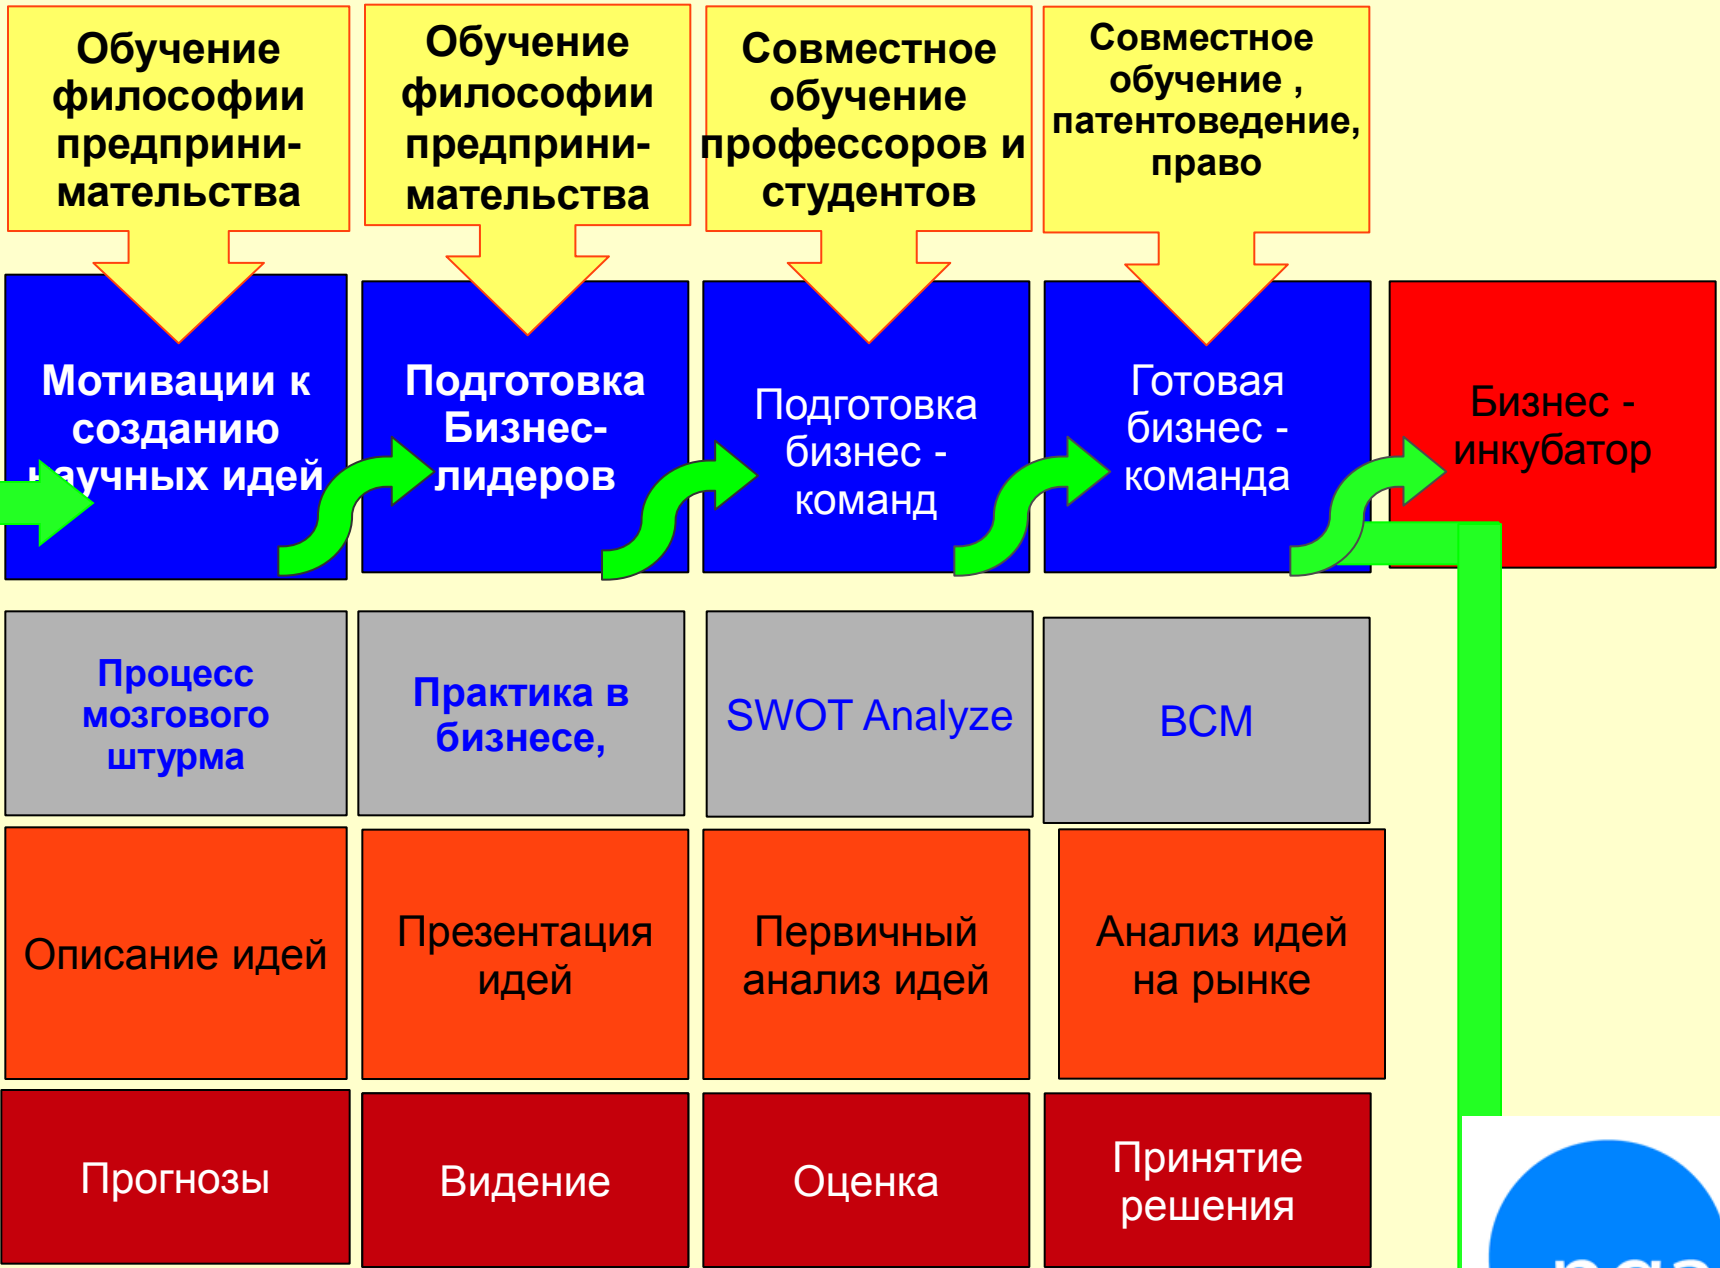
Обучение философии предпринимательства

Обучение философии предпринимательства

Совместное обучение профессоров и студентов

Совместное обучение , патентоведение, право

Мотивации к созданию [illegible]аучных идей

Подготовка Бизнес-лидеров

Подготовка бизнес - команд

Готовая бизнес - команда

Бизнес - инкубатор

Процесс мозгового штурма

Практика в бизнесе,

SWOT Analyze

BCM

Описание идей

Презентация идей

Первичный анализ идей

Анализ идей на рынке

Прогнозы

Видение

Оценка

Принятие решения